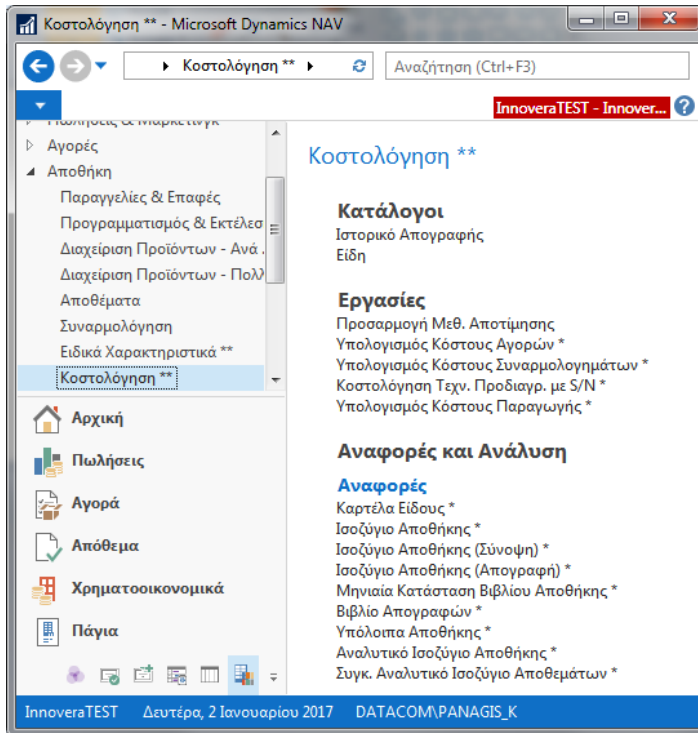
Κοστολόγηση ** - Microsoft Dynamics NAV

Κοστολόγηση **

Αναζήτηση (Ctrl+F3)

InnoveraTEST - Innover...

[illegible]
Αγορές
Αποθήκη
Παραγγελίες & Επαφές
Προγραμματισμός & Εκτέλεσ
Διαχείριση Προϊόντων - Ανά
Διαχείριση Προϊόντων - Πολλ
Αποθέματα
Συναρμολόγηση
Ειδικά Χαρακτηριστικά **
Κοστολόγηση **

Αρχική
Πωλήσεις
Αγορά
Απόθεμα
Χρηματοοικονομικά
Πάγια

Κοστολόγηση **

Κατάλογοι
Ιστορικό Απογραφής
Είδη

Εργασίες
Προσαρμογή Μεθ. Αποτίμησης
Υπολογισμός Κόστους Αγορών *
Υπολογισμός Κόστους Συναρμολογημάτων *
Κοστολόγηση Τεχν. Προδιαγρ. με S/N *
Υπολογισμός Κόστους Παραγωγής *

Αναφορές και Ανάλυση
Αναφορές
Καρτέλα Είδους *
Ισοζύγιο Αποθήκης *
Ισοζύγιο Αποθήκης (Σύνοψη) *
Ισοζύγιο Αποθήκης (Απογραφή) *
Μηνιαία Κατάσταση Βιβλίου Αποθήκης *
Βιβλίο Απογραφών *
Υπόλοιπα Αποθήκης *
Αναλυτικό Ισοζύγιο Αποθήκης *
Συγκ. Αναλυτικό Ισοζύγιο Αποθεμάτων *

InnoveraTEST    Δευτέρα, 2 Ιανουαρίου 2017    DATACOM\PANAGIS_K